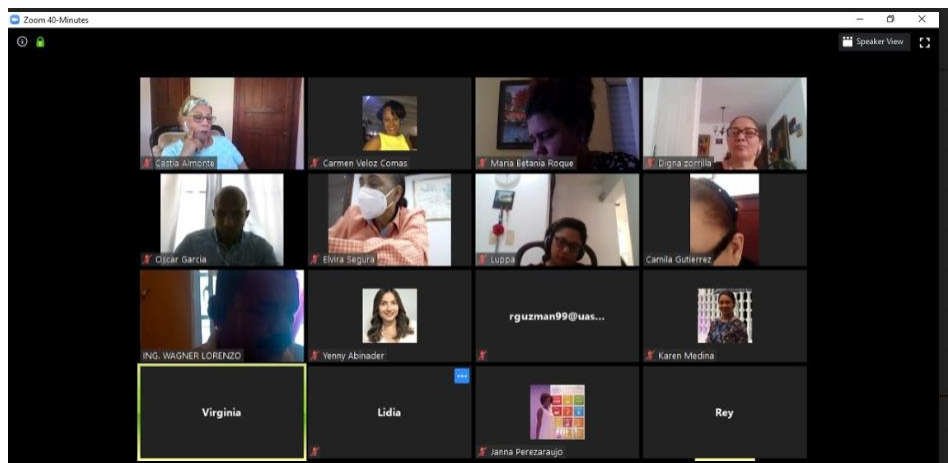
Zoom 40-Minutes

Speaker View

Castia Almonte

Carmen Veloz Comas

Maria Betania Roque

Digna zorrilla

Oscar Garcia

Elvira Segura

Luppa

Camila Gutierrez

ING. WAGNER LORENZO

Yenny Abinader

rguzman99@uas...

Karen Medina

Virginia

Lidia

Janna Perezaraujo

Rey